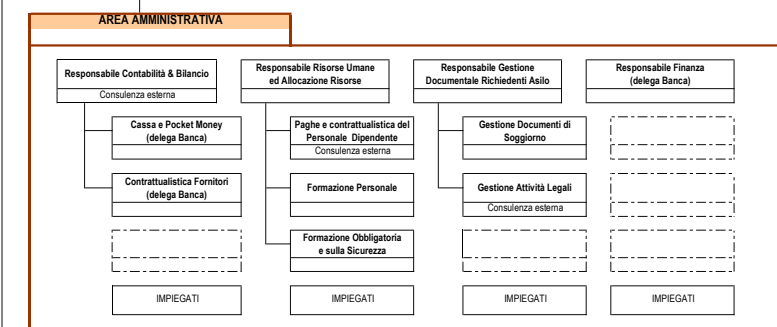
AREA AMMINISTRATIVA

Responsabile Contabilità & Bilancio
Consulenza esterna

Cassa e Pocket Money (delega Banca)

Contrattualistica Fornitori (delega Banca)

IMPIEGATI

Responsabile Risorse Umane ed Allocazione Risorse

Paghe e contrattualistica del Personale Dipendente
Consulenza esterna

Formazione Personale

Formazione Obbligatoria e sulla Sicurezza

IMPIEGATI

Responsabile Gestione Documentale Richiedenti Asilo

Gestione Documenti di Soggiorno

Gestione Attività Legali
Consulenza esterna

IMPIEGATI

Responsabile Finanza (delega Banca)

IMPIEGATI